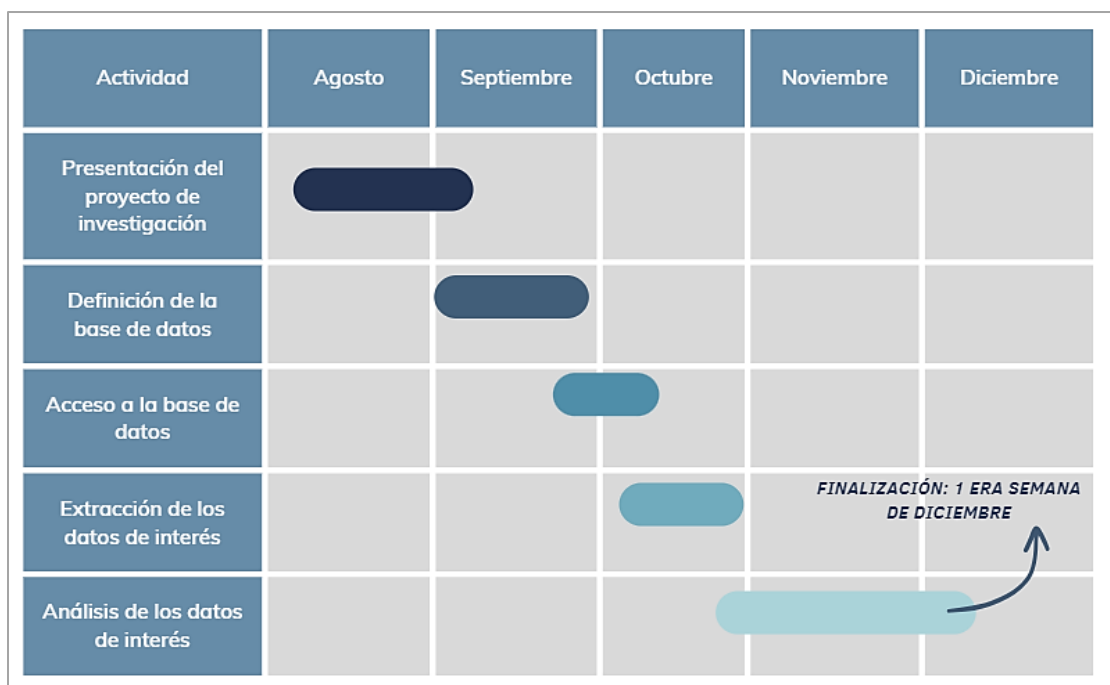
| Actividad | Agosto | Septiembre | Octubre | Noviembre | Diciembre |
|---|---|---|---|---|---|
| Presentación del proyecto de investigación | | | | | |
| Definición de la base de datos | | | | | |
| Acceso a la base de datos | | | | | |
| Extracción de los datos de interés | | | | | |
| Análisis de los datos de interés | | | | | |

FINALIZACIÓN: 1 ERA SEMANA DE DICIEMBRE